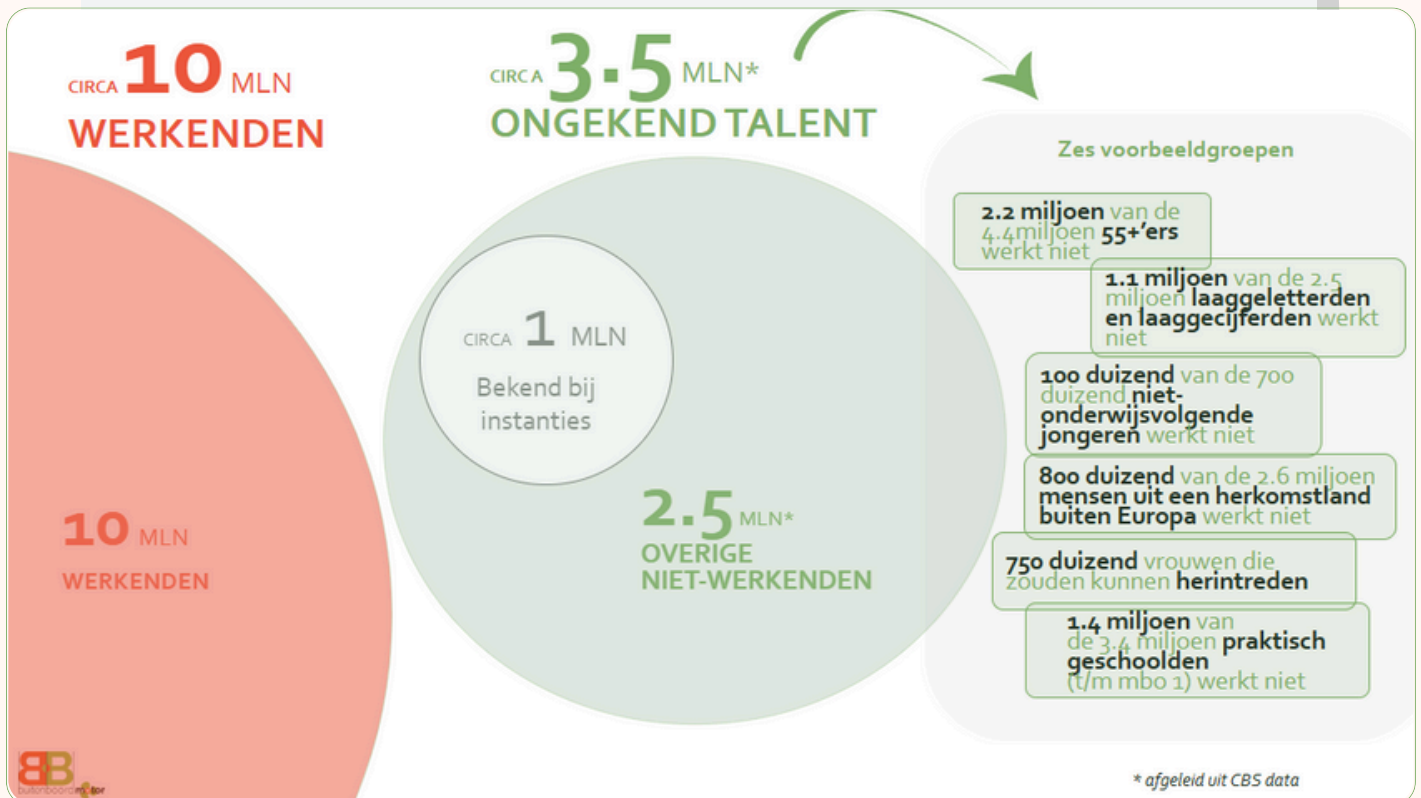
CIRCA 10 MLN
WERKENDEN

CIRCA 3.5 MLN*
ONGEKEND TALENT

Zes voorbeeldgroepen

2.2 miljoen van de 4.4miljoen 55+'ers werkt niet

1.1 miljoen van de 2.5 miljoen laaggeletterden en laaggecijferden werkt niet

100 duizend van de 700 duizend niet-onderwijsvolgende jongeren werkt niet

800 duizend van de 2.6 miljoen mensen uit een herkomstland buiten Europa werkt niet

750 duizend vrouwen die zouden kunnen herintreden

1.4 miljoen van de 3.4 miljoen praktisch geschoolden (t/m mbo 1) werkt niet

CIRCA 1 MLN
Bekend bij instanties

2.5 MLN*
OVERIGE NIET-WERKENDEN

10 MLN
WERKENDEN

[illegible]

* afgeleid uit CBS data